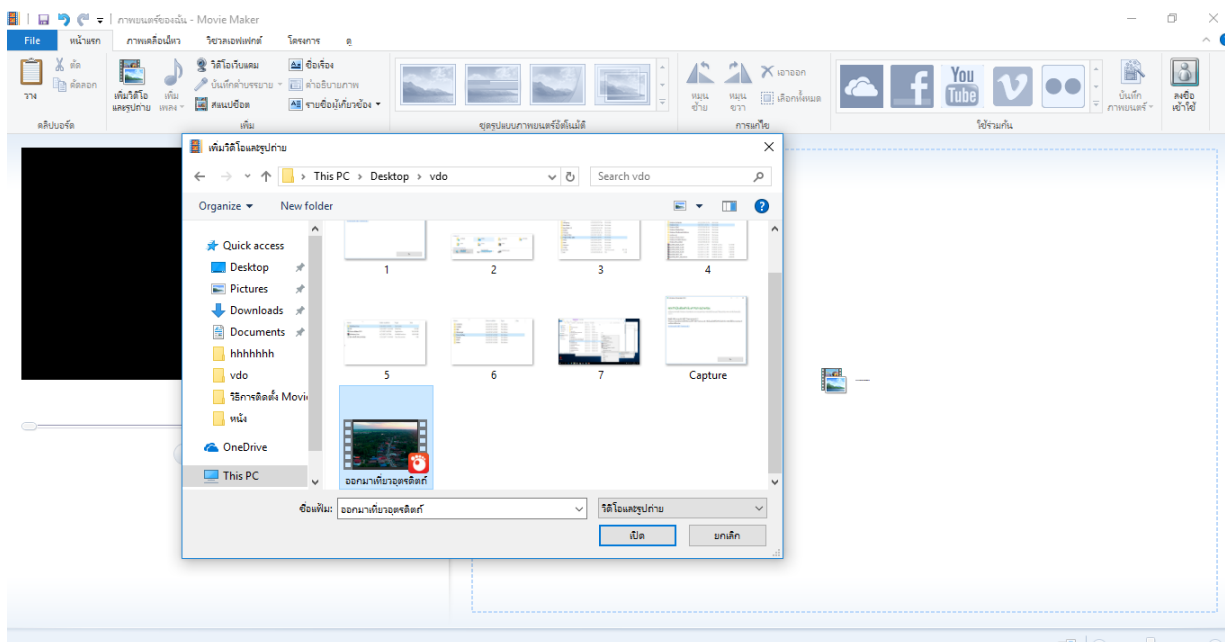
ภาพยนตร์ของฉัน - Movie Maker

File หน้าแรก ภาพเคลื่อนไหว วิชวลเอฟเฟกต์ โครงการ ดู

วาง ตัด คัดลอก คลิปบอร์ด

เพิ่มวิดีโอและรูปถ่าย เพิ่มเพลง วิดีโอเว็บแคม บันทึกคำบรรยาย สแนปช็อต ชื่อเรื่อง คำอธิบายภาพ รายชื่อผู้เกี่ยวข้อง เพิ่ม

ชุดรูปแบบภาพยนตร์อัตโนมัติ

หมุนซ้าย หมุนขวา เอาออก เลือกทั้งหมด การแก้ไข

You Tube

ใช้ร่วมกัน

บันทึกภาพยนตร์ ลงชื่อเข้าใช้

เพิ่มวิดีโอและรูปถ่าย

This PC › Desktop › vdo

Search vdo

Organize New folder

Quick access
Desktop
Pictures
Downloads
Documents
hhhhhhh
vdo
วิธีการติดตั้ง Movie
หนัง
OneDrive
This PC

1
2
3
4
5
6
7
Capture
ออกมาเที่ยวอุตรดิตถ์

ชื่อแฟ้ม: ออกมาเที่ยวอุตรดิตถ์

วิดีโอและรูปถ่าย

เปิด ยกเลิก